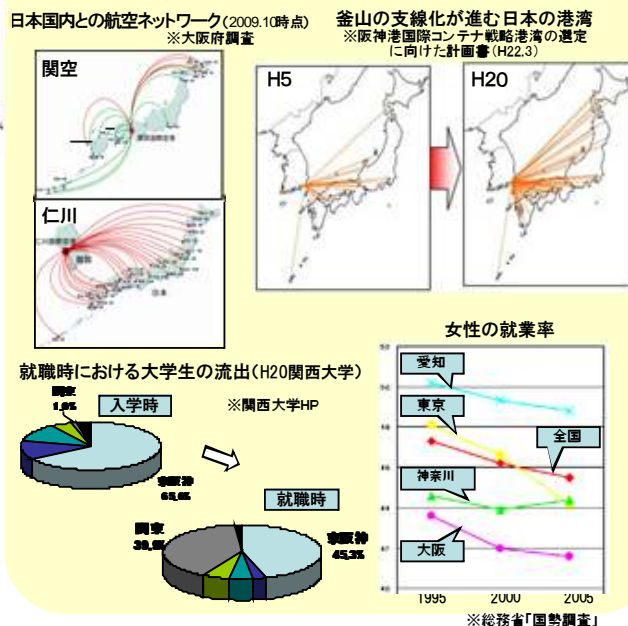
日本国内との航空ネットワーク(2009.10時点)
※大阪府調査

関空

仁川

釜山の支線化が進む日本の港湾
※阪神港国際コンテナ戦略港湾の選定に向けた計画書(H22.3)

H5

H20

女性の就業率

愛知

東京

全国

神奈川

大阪

1995 2000 2005

※総務省「国勢調査」

就職時における大学生の流出(H20関西大学)

入学時

※関西大学HP

関東
1.9%

京阪神
65.6%

就職時

関東
30.5%

京阪神
45.3%